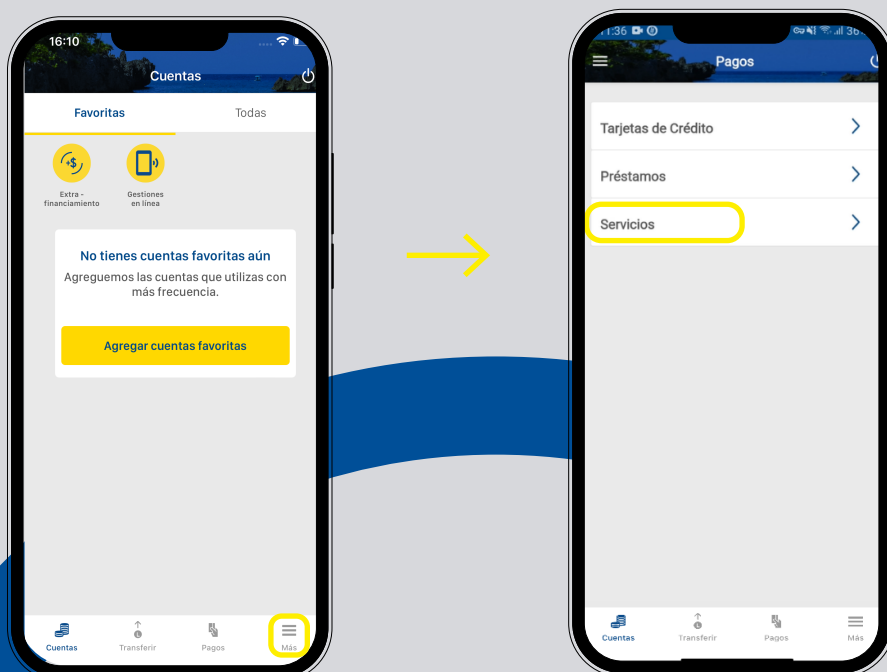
16:10

Cuentas

Favoritas

Todas

Extra - financiamiento

Gestiones en línea

No tienes cuentas favoritas aún

Agreguemos las cuentas que utilizas con más frecuencia.

Agregar cuentas favoritas

Cuentas

Transferir

Pagos

Más

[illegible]1:36

Pagos

Tarjetas de Crédito

Préstamos

Servicios

Cuentas

Transferir

Pagos

Más